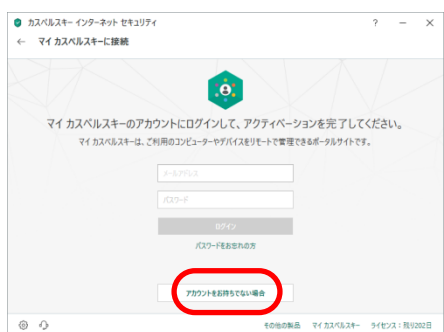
カスペルスキー インターネット セキュリティ

?

—

×

← マイ カスペルスキーに接続

マイ カスペルスキーのアカウントにログインして、アクティベーションを完了してください。

マイ カスペルスキーは、ご利用のコンピューターやデバイスをリモートで管理できるポータルサイトです。

メールアドレス

パスワード

ログイン

パスワードをお忘れの方

アカウントをお持ちでない場合

その他の製品　マイ カスペルスキー　ライセンス：残り202日